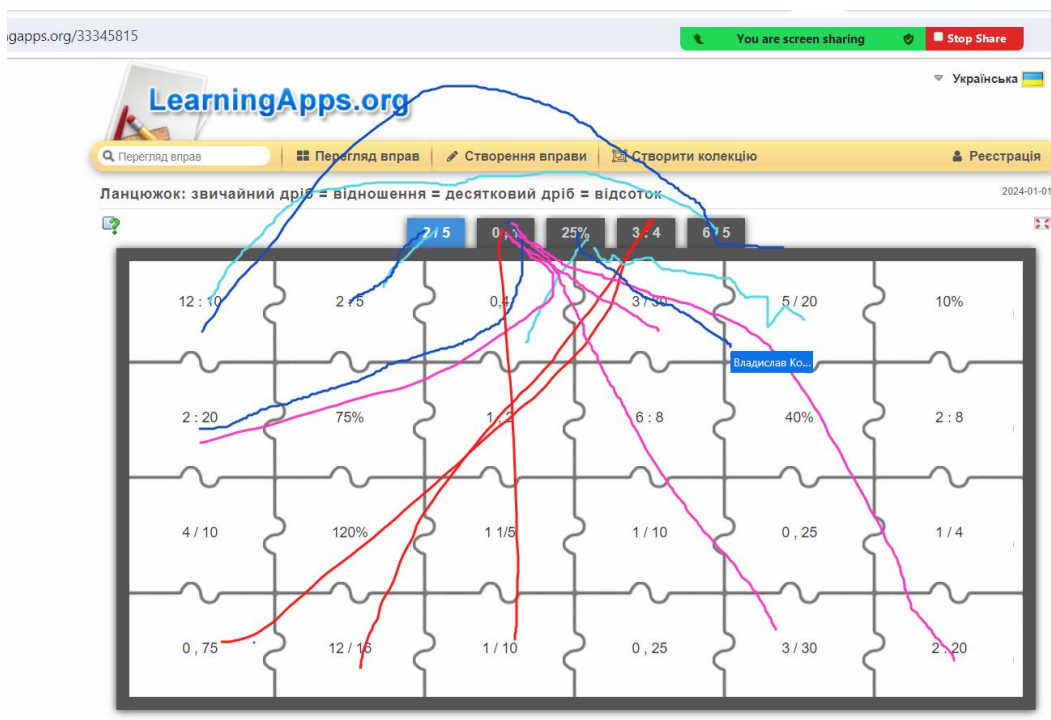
gapps.org/33345815

You are screen sharing
Stop Share

LearningApps.org

Українська

Перегляд вправ
Перегляд вправ
Створення вправи
Створити колекцію
Реєстрація

Ланцюжок: звичайний дріб = відношення = десятковий дріб = відсоток

2024-01-01

2 / 5 | 0,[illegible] | 25% | 3 : 4 | 6 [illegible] 5

| | | | | | |
|---|---|---|---|---|---|
| 12 : 10 | 2 : 5 | 0,4 | 3 / 30 | 5 / 20 | 10% |
| 2 : 20 | 75% | 1, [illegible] | 6 : 8 | 40% | 2 : 8 |
| 4 / 10 | 120% | 1 1/5 | 1 / 10 | 0 , 25 | 1 / 4 |
| 0 , 75 | 12 / 16 | 1 / 10 | 0 , 25 | 3 / 30 | 2 : 20 |

Владислав Ко...